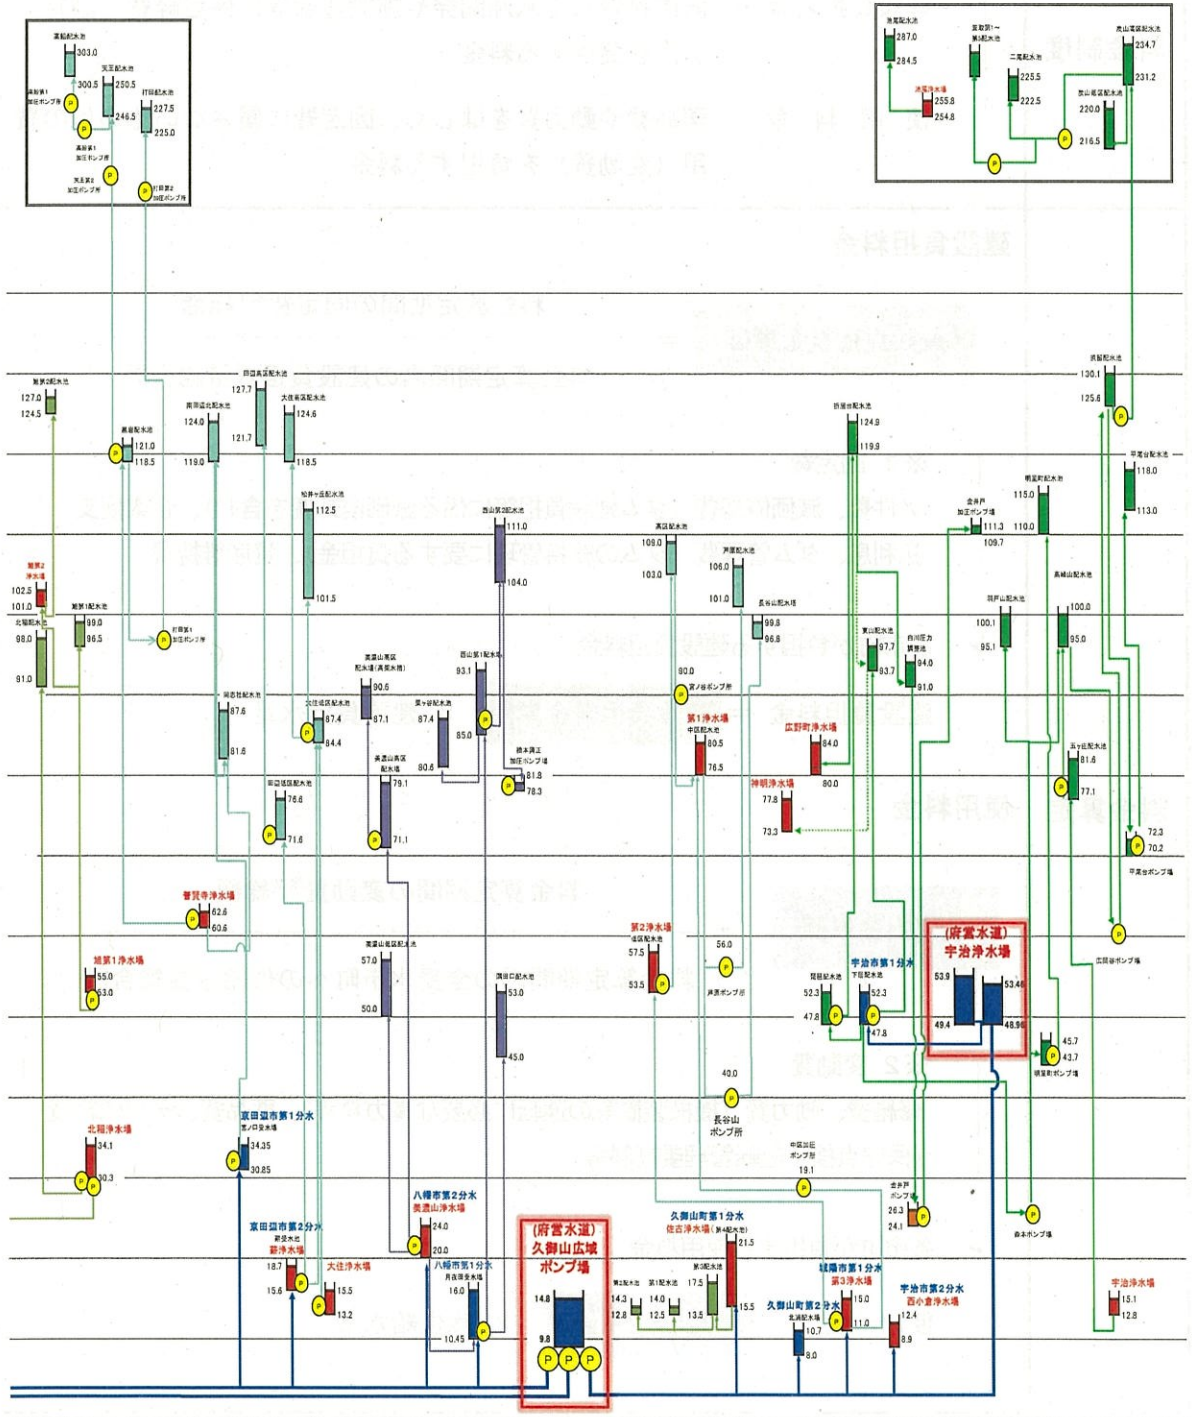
高船配水池
303.0
300.5
天王配水池
250.5
246.5
打田配水池
227.5
225.0
高船第1加圧ポンプ所
高船第1加圧ポンプ所
天王第2加圧ポンプ所
打田第2加圧ポンプ所

池尾配水池
287.0
284.5
池尾浄水場
255.8
254.8
宮敷第1〜第3配水池
二尾配水池
225.5
222.5
炭山第2配水池
220.0
216.5
炭山第3配水池
234.7
231.2

城第2配水池
127.0
124.5
田辺高区配水池
127.7
121.7
南同志社配水池
124.0
119.0
大住高区配水池
124.6
118.5
薪配水池
121.0
118.5
松井ヶ丘配水池
112.5
101.5
西山第2配水池
111.0
104.0
炭山配水池
130.1
125.6
折居配水池
124.9
119.9
平尾台配水池
118.0
113.0
明星町配水池
115.0
110.0
金井戸加圧ポンプ場
111.3
109.7
高区配水池
109.0
103.0
芦原配水池
106.0
101.0
長谷山配水池
99.8
96.8
城陽第2浄水場
102.5
101.0
城第1配水池
99.0
96.5
北稲配水池
98.0
91.0
打田第1加圧ポンプ所
同志社配水池
87.6
81.6
美濃山高区配水池(高区水槽)
90.6
87.1
大住低区配水池
87.4
84.4
美濃山高区配水池
79.1
71.1
男ヶ谷配水池
87.4
80.6
西山第1配水池
93.1
85.0
橋本調圧加圧ポンプ場
81.8
78.3
田辺低区配水池
76.6
71.6
80.0
宮ノ谷ポンプ所
第1浄水場
中区配水池
80.5
76.5
広野町浄水場
84.0
80.0
神明浄水場
77.8
73.3
東山配水池
97.7
93.7
白川圧力調整池
94.0
91.0
羽戸山配水池
100.1
95.1
高峰山配水池
100.0
95.0
五ヶ庄配水池
81.6
77.1
72.3
70.2
平尾台ポンプ場
普賢寺浄水場
62.6
60.6
城第1浄水場
55.0
53.0
美濃山低区配水池
57.0
50.0
八幡第1配水池
53.0
45.0
第2浄水場
低区配水池
57.5
53.5
56.0
芦原ポンプ所
城陽配水池
52.3
47.8
宇治市第1分水
下居配水池
52.3
47.8
(府営水道)宇治浄水場
53.9
49.4
53.48
48.96
広野台ポンプ場
45.7
43.7
明星町ポンプ場
40.0
長谷山ポンプ所
京田辺市第1分水
宮ノ口受水池
34.35
30.85
北稲浄水場
34.1
30.3
中区加圧ポンプ所
19.1
金井戸ポンプ
26.3
24.1
森本ポンプ場
京田辺市第2分水
新受水池
薪浄水場
18.7
15.6
大住浄水場
15.5
13.2
八幡市第2分水
美濃山浄水場
24.0
20.0
八幡市第1分水
月夜田受水池
16.0
10.45
(府営水道)久御山広域ポンプ場
14.8
9.8
久御山町第1分水
佐古浄水場(第4配水池)
21.5
15.5
第2配水池
14.3
12.8
第1配水池
14.0
12.5
第3配水池
17.5
13.5
久御山町第2分水
北浦配水池
10.7
8.0
城陽市第1分水
第3浄水場
15.0
11.0
宇治市第2分水
西小倉浄水場
12.4
8.9
宇治浄水場
15.1
12.8